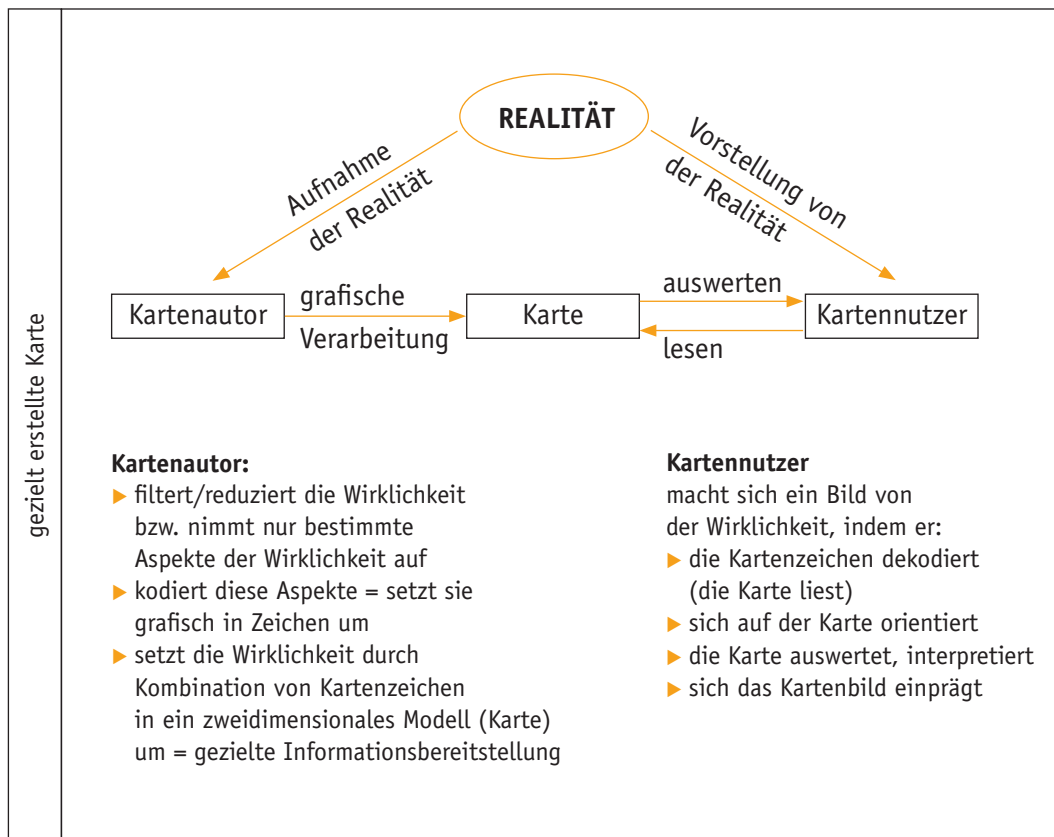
gezielt erstellte Karte

REALITÄT

Aufnahme der Realität

Vorstellung von der Realität

Kartenautor

grafische Verarbeitung

Karte

auswerten

lesen

Kartennutzer

**Kartenautor:**
▶ filtert/reduziert die Wirklichkeit bzw. nimmt nur bestimmte Aspekte der Wirklichkeit auf
▶ kodiert diese Aspekte = setzt sie grafisch in Zeichen um
▶ setzt die Wirklichkeit durch Kombination von Kartenzeichen in ein zweidimensionales Modell (Karte) um = gezielte Informationsbereitstellung

**Kartennutzer**
macht sich ein Bild von der Wirklichkeit, indem er:
▶ die Kartenzeichen dekodiert (die Karte liest)
▶ sich auf der Karte orientiert
▶ die Karte auswertet, interpretiert
▶ sich das Kartenbild einprägt